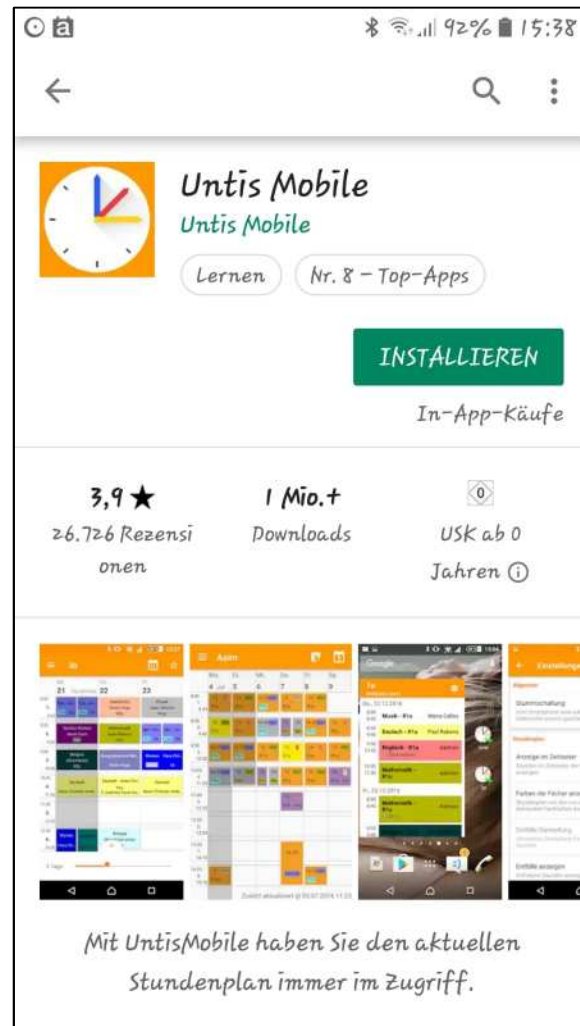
92% 15:38

Untis Mobile
Untis Mobile
Lernen
Nr. 8 – Top-Apps

INSTALLIEREN
In-App-Käufe

3,9 ★
26.726 Rezensionen

1 Mio.+
Downloads

0
USK ab 0 Jahren ⓘ

Mit UntisMobile haben Sie den aktuellen Stundenplan immer im Zugriff.